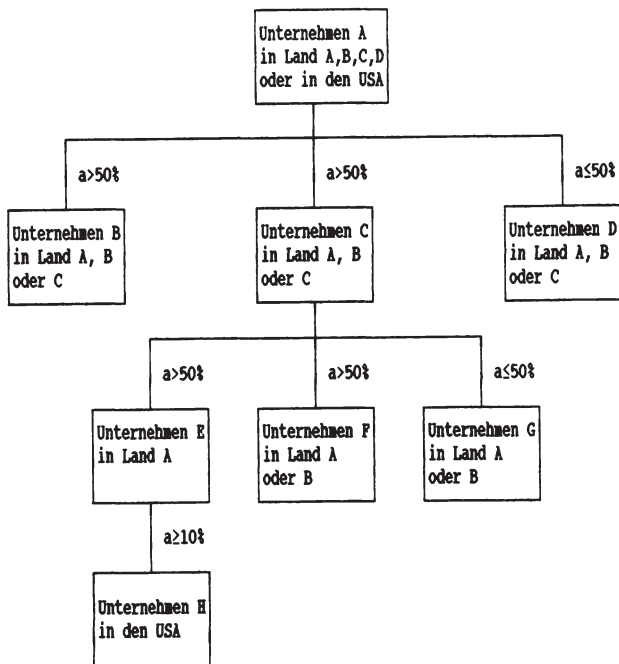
Unternehmen A in Land A,B,C,D oder in den USA

a>50%

a>50%

a≤50%

Unternehmen B in Land A, B oder C

Unternehmen C in Land A, B oder C

Unternehmen D in Land A, B oder C

a>50%

a>50%

a≤50%

Unternehmen E in Land A

Unternehmen F in Land A oder B

Unternehmen G in Land A oder B

a≥10%

Unternehmen H in den USA